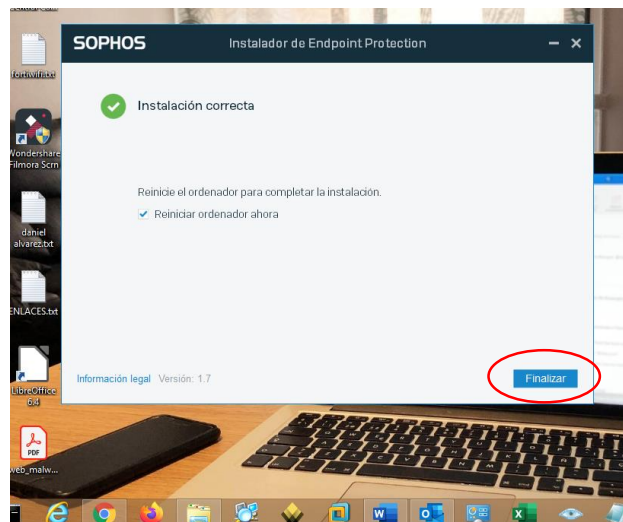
fortiwifi.txt

Wondershare Filmora Scrn

daniel alvarez.txt

ENLACES.txt

LibreOffice 6.4

PDF
web_malw...

SOPHOS
Instalador de Endpoint Protection
– ×

Instalación correcta

Reinicie el ordenador para completar la instalación.
Reiniciar ordenador ahora

Información legal Versión: 1.7
Finalizar